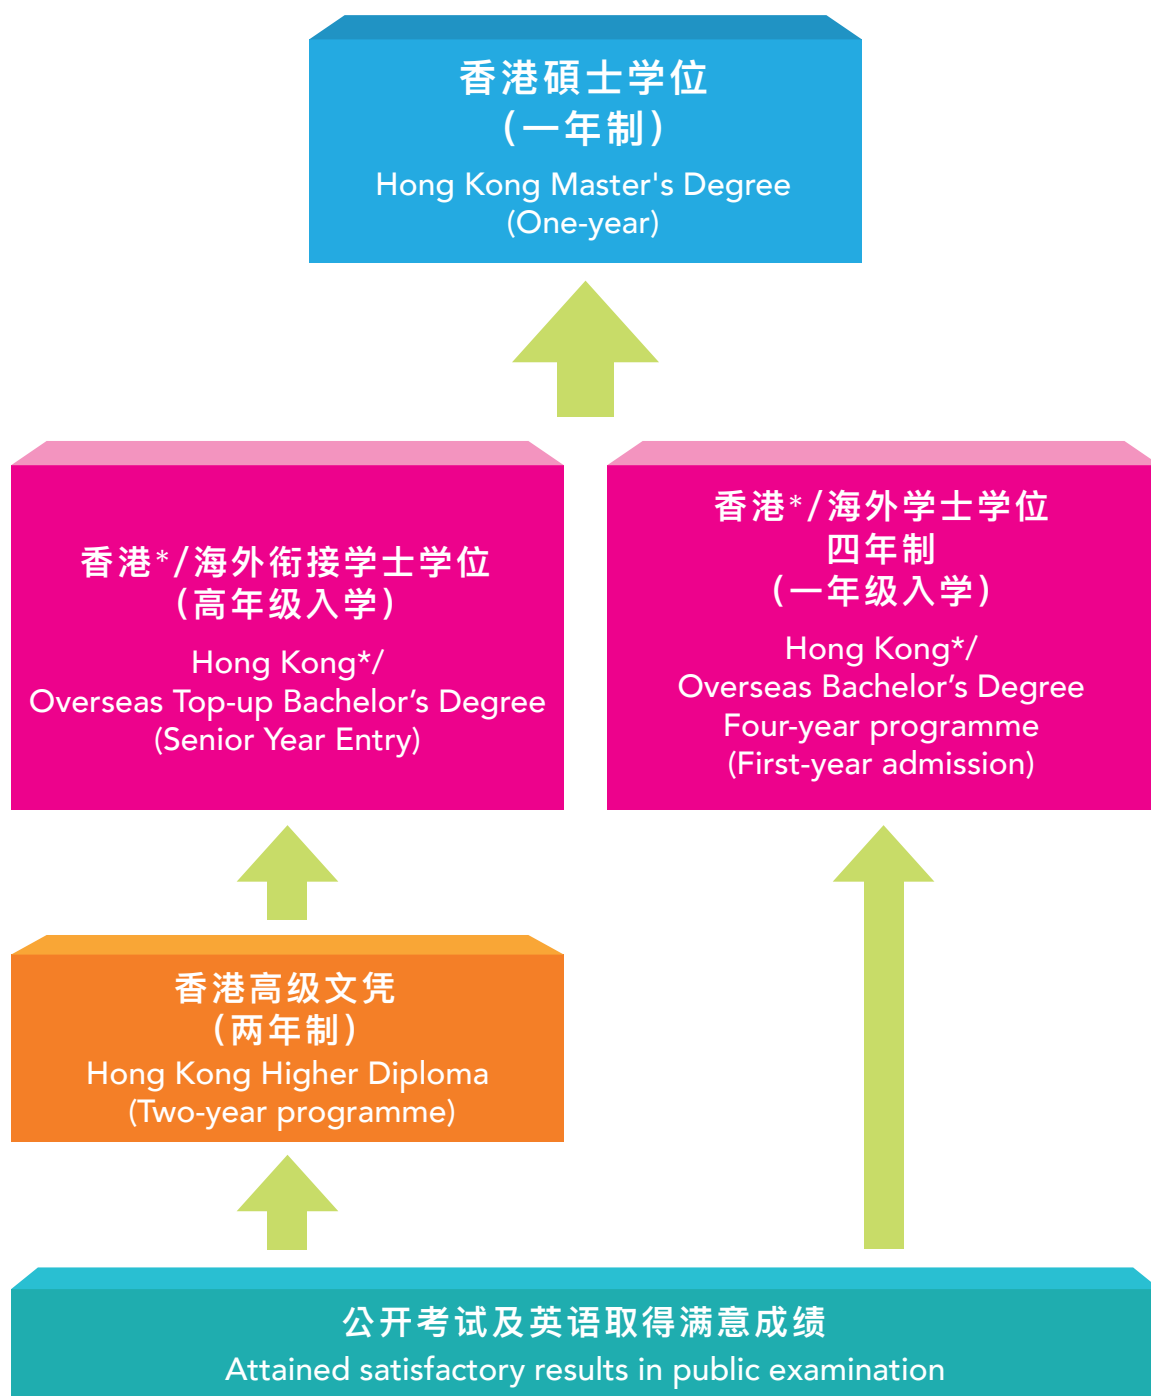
香港碩士学位
（一年制）
Hong Kong Master's Degree
(One-year)

香港*/海外衔接学士学位
（高年级入学）
Hong Kong*/
Overseas Top-up Bachelor’s Degree
(Senior Year Entry)

香港*/海外学士学位
四年制
（一年级入学）
Hong Kong*/
Overseas Bachelor’s Degree
Four-year programme
(First-year admission)

香港高级文凭
（两年制）
Hong Kong Higher Diploma
(Two-year programme)

公开考试及英语取得满意成绩
Attained satisfactory results in public examination